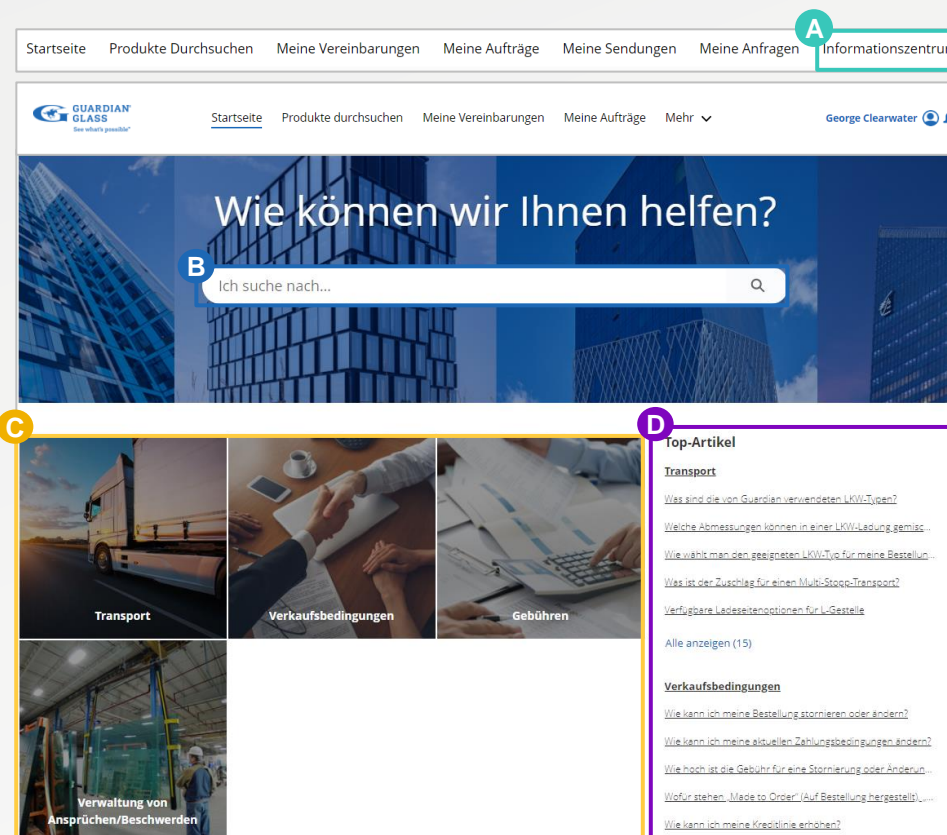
Startseite Produkte Durchsuchen Meine Vereinbarungen Meine Aufträge Meine Sendungen Meine Anfragen Informationszentru

A

GUARDIAN GLASS See what's possible

Startseite Produkte durchsuchen Meine Vereinbarungen Meine Aufträge Mehr

George Clearwater

Wie können wir Ihnen helfen?

B

Ich suche nach...

C

Transport

Verkaufsbedingungen

Gebühren

Verwaltung von Ansprüchen/Beschwerden

D

Top-Artikel

Transport

Was sind die von Guardian verwendeten LKW-Typen?

Welche Abmessungen können in einer LKW-Ladung gemisc...

Wie wählt man den geeigneten LKW-Typ für meine Bestellun...

Was ist der Zuschlag für einen Multi-Stopp-Transport?

Verfügbare Ladeseitenoptionen für L-Gestelle

Alle anzeigen (15)

Verkaufsbedingungen

Wie kann ich meine Bestellung stornieren oder ändern?

Wie kann ich meine aktuellen Zahlungsbedingungen ändern?

Wie hoch ist die Gebühr für eine Stornierung oder Änderun...

Wofür stehen „Made to Order" (Auf Bestellung hergestellt) ...

Wie kann ich meine Kreditlinie erhöhen?